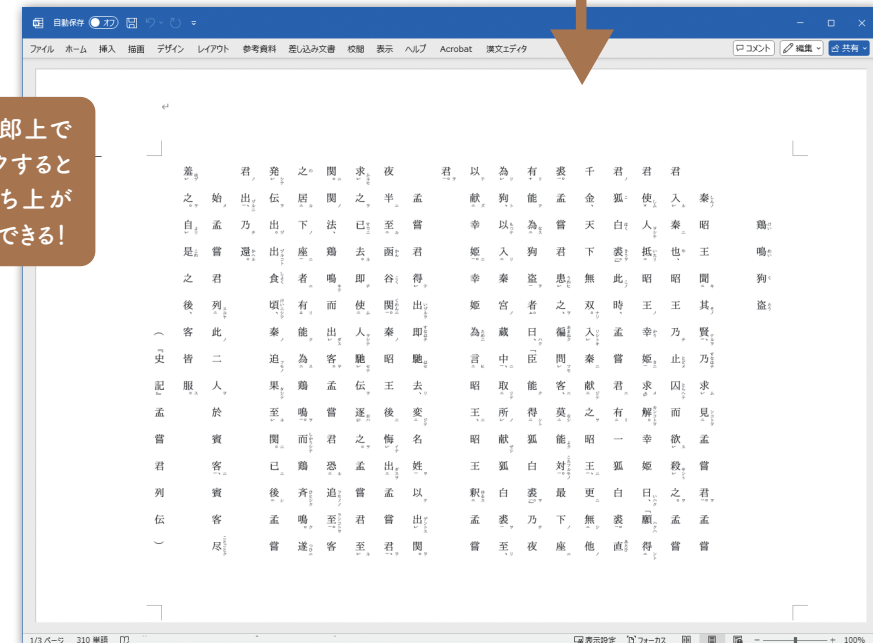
自動保存 オフ

ファイル ホーム 挿入 描画 デザイン レイアウト 参考資料 差し込み文書 校閲 表示 ヘルプ Acrobat 漢文エディタ

コメント 編集 共有

郎上で
クすると
ち上が
できる!

鶏鳴狗盗

秦昭王聞其賢、乃求見孟嘗君。
君入秦。昭王止囚、而欲殺之。孟嘗
君使人抵昭王幸姫求解。幸姫曰、「願得
君狐白裘。」此時孟嘗君有一狐白裘、直
千金、天下無双。入秦献之昭王、更無他
裘。孟嘗君患之、徧問客、莫能対。最下座
有能為狗盗者曰、「臣能得狐白裘。」乃夜
為狗以入秦宮蔵中、取所献狐白裘至、
以献昭王幸姫。幸姫為言昭王。王釈孟嘗
君。

孟嘗君得出、即馳去、変名姓以出関。
夜半至函谷関。秦昭王後悔出孟嘗君、
求之已去、即使人馳伝逐之。孟嘗君至
関。関法、鶏鳴而出客。孟嘗君恐追至。
之居下座者有能為鶏鳴、而鶏斉鳴。遂
発伝出。出如食頃、秦追果至関、已後孟嘗
君出。乃還。

始孟嘗君列此二人於賓客、賓客尽
羞之。

(『史記』孟嘗君列伝)

1/3 ページ 310 単語 表示設定 フォーカス 100%